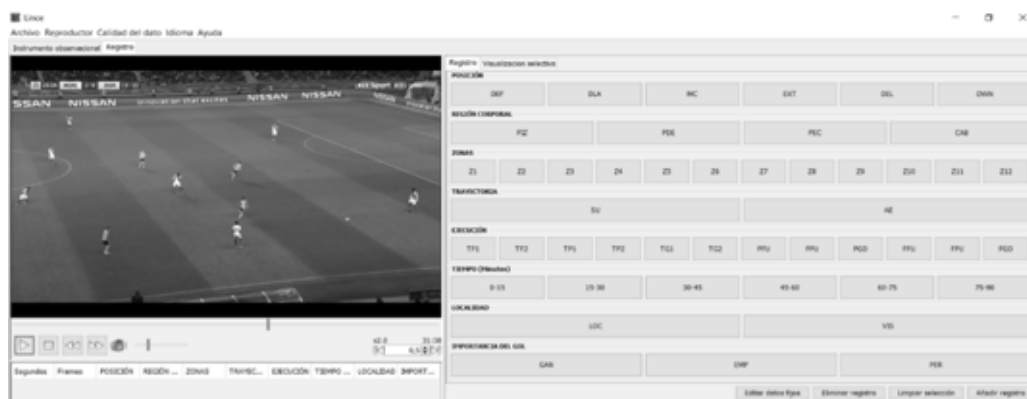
Lince
Archivo Reproductor Calidad del dato Idioma Ayuda
Instrumento observacional Registro

NISSAN NISSAN NISSAN NISSAN

Registro Visualizacion selectiva
POSICIÓN
DEF DLA MC EXT DEL DMN
REGIÓN CORPORAL
PIZ PDE PEC CAB
ZONAS
Z1 Z2 Z3 Z4 Z5 Z6 Z7 Z8 Z9 Z10 Z11 Z12
TRAYECTORIA
SU AE
EJECUCIÓN
TF1 TF2 TP1 TP2 TG1 TG2 PFU PPU PGO FFU FPU FGO
TIEMPO (Minutos)
0-15 15-30 30-45 45-60 60-75 75-90
LOCALIDAD
LOC VIS
IMPORTANCIA DEL GOL
GAN EMP FER

Segundos Frames POSICIÓN REGIÓN ... ZONAS TRAYEC... EJECUCIÓN TIEMPO ... LOCALIDAD IMPORT...

Editar datos fijos Eliminar registro Limpiar selección Añadir registro